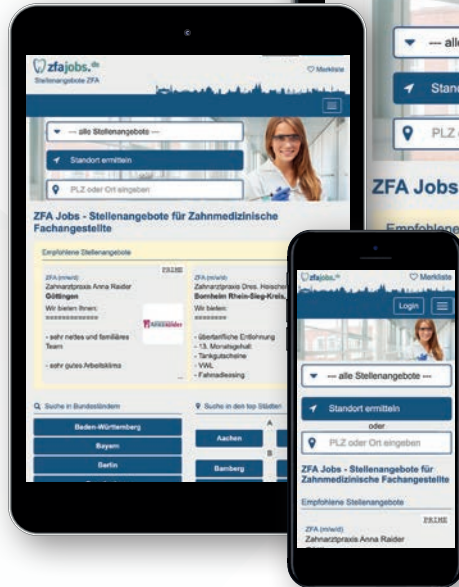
zfajobs.de
Stellenangebote ZFA
Merkliste

--- alle Stellenangebote ---
Standort ermitteln
PLZ oder Ort eingeben

ZFA Jobs - Stellenangebote für Zahnmedizinische Fachangestellte

Empfohlene Stellenangebote

PRIME
ZFA (m/w/d)
Zahnarztpraxis Anna Raider
Göttingen
Wir bieten Ihnen:
- sehr nettes und familiäres Team
- sehr gutes Arbeitsklima

ZFA (m/w/d)
Zahnarztpraxis Dres. Holscher
Bornheim Rhein-Sieg-Kreis
Wir bieten:
- überdurchschnittliche Entlohnung
- 13. Monatsgehalt
- Tankgutscheine
- VWL
- Fahrradleasing

Suche in Bundesländern
Baden-Württemberg
Bayern
Berlin

Suche in den top Städten
A
Aachen
B
Bamberg

--- alle
Stand
PLZ o
ZFA Jobs
Empfohlene

zfajobs.de
Merkliste
Login
--- alle Stellenangebote ---
Standort ermitteln
oder
PLZ oder Ort eingeben
ZFA Jobs - Stellenangebote für Zahnmedizinische Fachangestellte
Empfohlene Stellenangebote
PRIME
ZFA (m/w/d)
Zahnarztpraxis Anna Raider